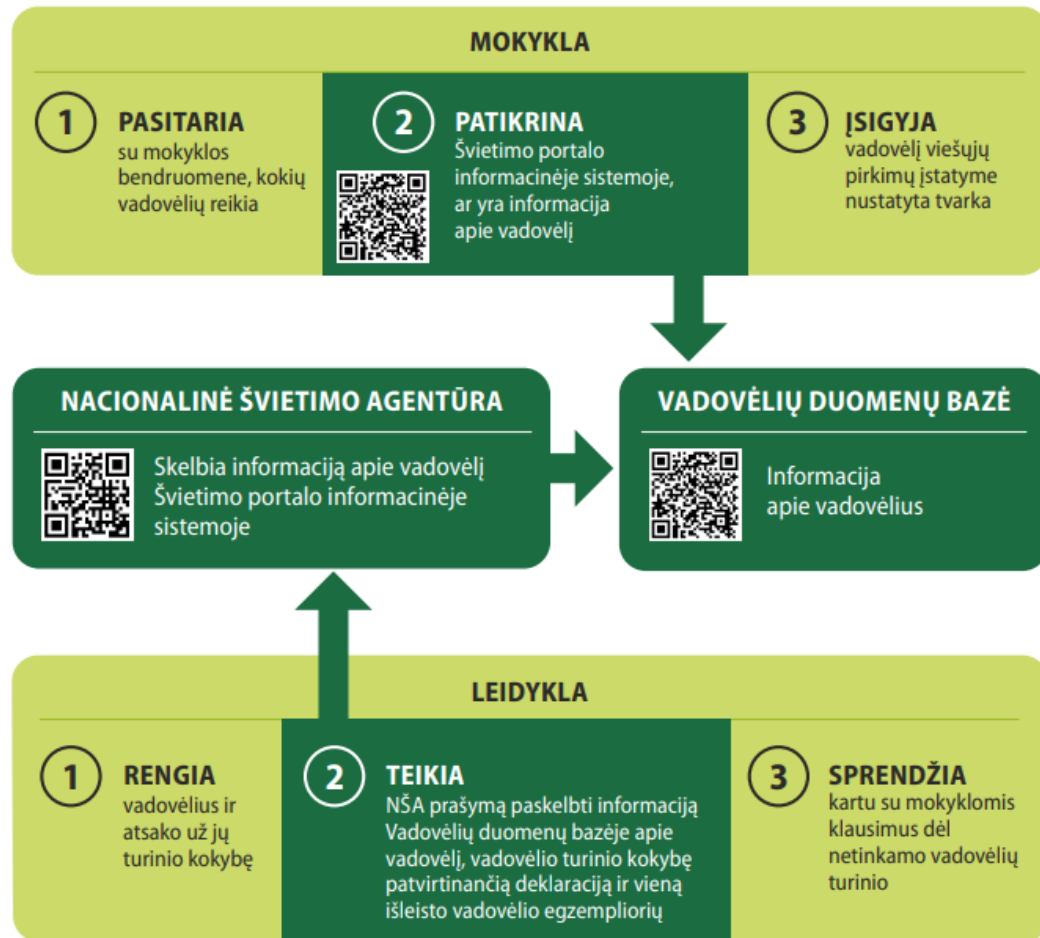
MOKYKLA

1 PASITARIA
su mokyklos bendruomene, kokių vadovėlių reikia

2 PATIKRINA
Švietimo portalo informacinėje sistemoje, ar yra informacija apie vadovėlį

3 ĮSIGYJA
vadovėlį viešųjų pirkimų įstatyme nustatyta tvarka

NACIONALINĖ ŠVIETIMO AGENTŪRA

Skelbia informaciją apie vadovėlį Švietimo portalo informacinėje sistemoje

VADOVĖLIŲ DUOMENŲ BAZĖ

Informacija apie vadovėlius

LEIDYKLA

1 RENGIA
vadovėlius ir atsako už jų turinio kokybę

2 TEIKIA
NŠA prašymą paskelbti informaciją Vadovėlių duomenų bazėje apie vadovėlį, vadovėlio turinio kokybę patvirtinančią deklaraciją ir vieną išleisto vadovėlio egzempliorių

3 SPRENDŽIA
kartu su mokyklomis klausimus dėl netinkamo vadovėlių turinio